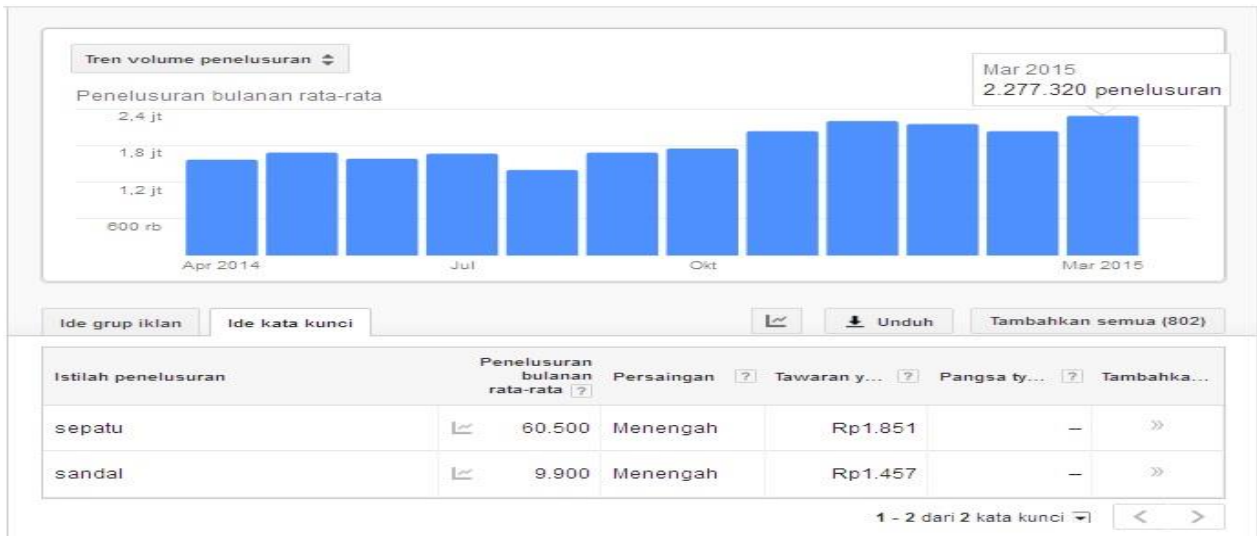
Tren volume penelusuran ⇕

Penelusuran bulanan rata-rata

Mar 2015
2.277.320 penelusuran

2,4 jt
1,8 jt
1,2 jt
600 rb

Apr 2014
Jul
Okt
Mar 2015

Ide grup iklan | Ide kata kunci

Unduh | Tambahkan semua (802)

| Istilah penelusuran | | Penelusuran bulanan rata-rata ? | Persaingan ? | Tawaran y... ? | Pangsa ty... ? | Tambahka... |
|---|---|---|---|---|---|---|
| sepatu | | 60.500 | Menengah | Rp1.851 | – | » |
| sandal | | 9.900 | Menengah | Rp1.457 | – | » |

1 - 2 dari 2 kata kunci